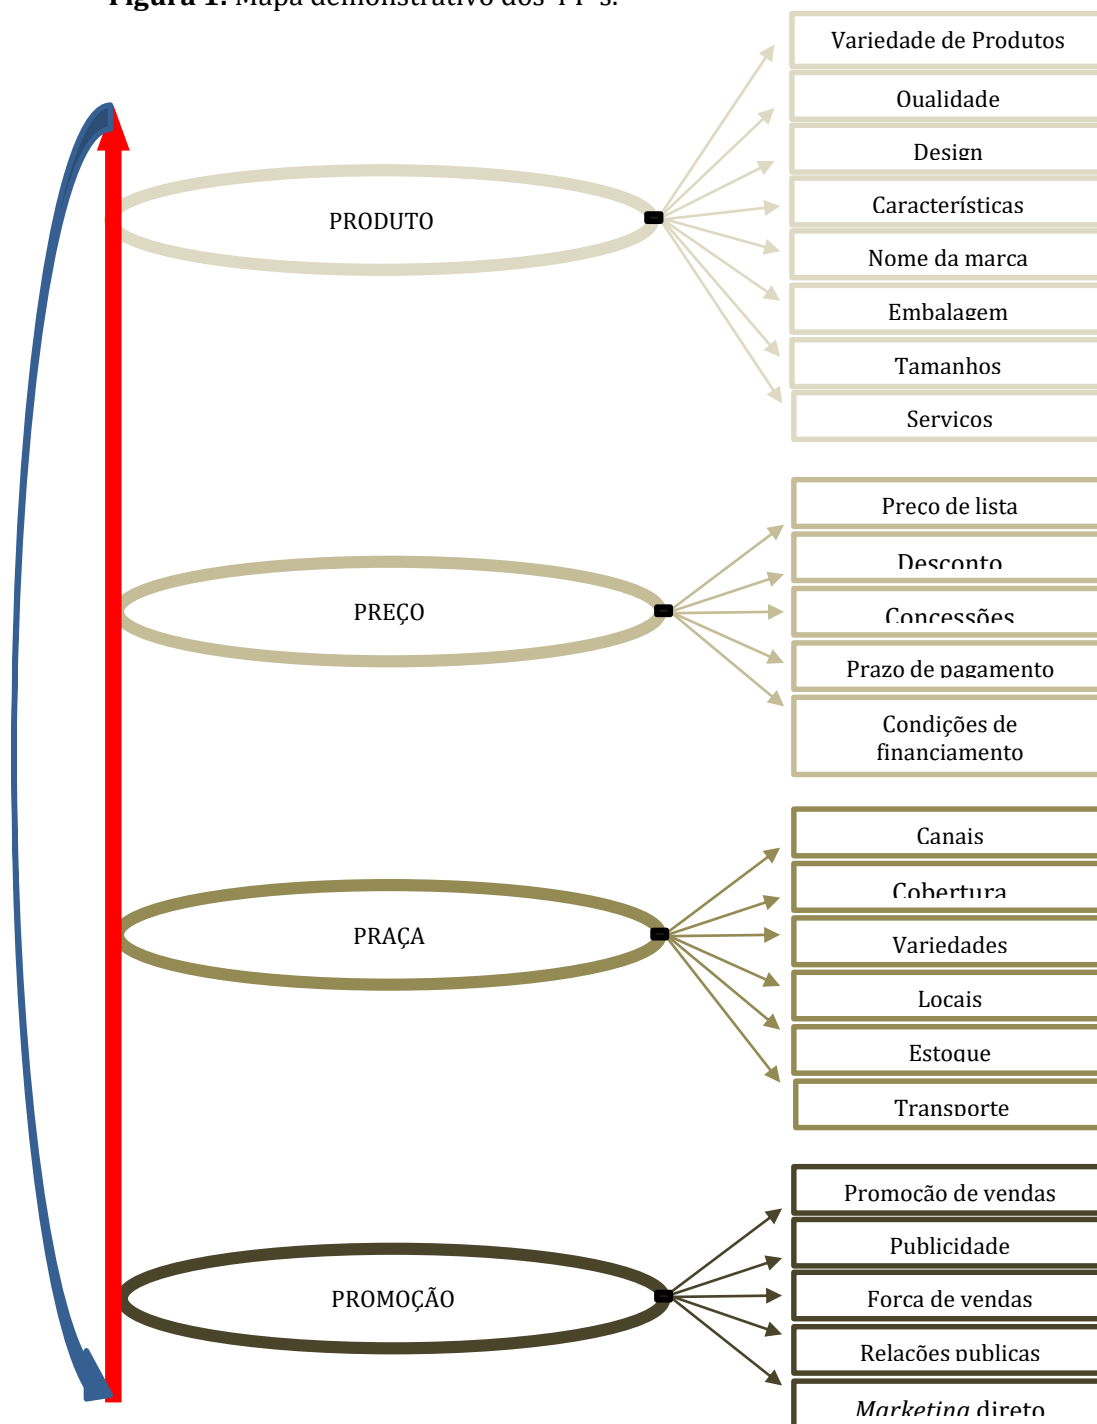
Figura 1: Mapa demonstrativo dos 4 P's.

PRODUTO

Variedade de Produtos

Qualidade

Design

Características

Nome da marca

Embalagem

Tamanhos

Serviços

PREÇO

Preço de lista

Desconto

Concessões

Prazo de pagamento

Condições de financiamento

PRAÇA

Canais

Cobertura

Variedades

Locais

Estoque

Transporte

PROMOÇÃO

Promoção de vendas

Publicidade

Força de vendas

Relações públicas

*Marketing* direto